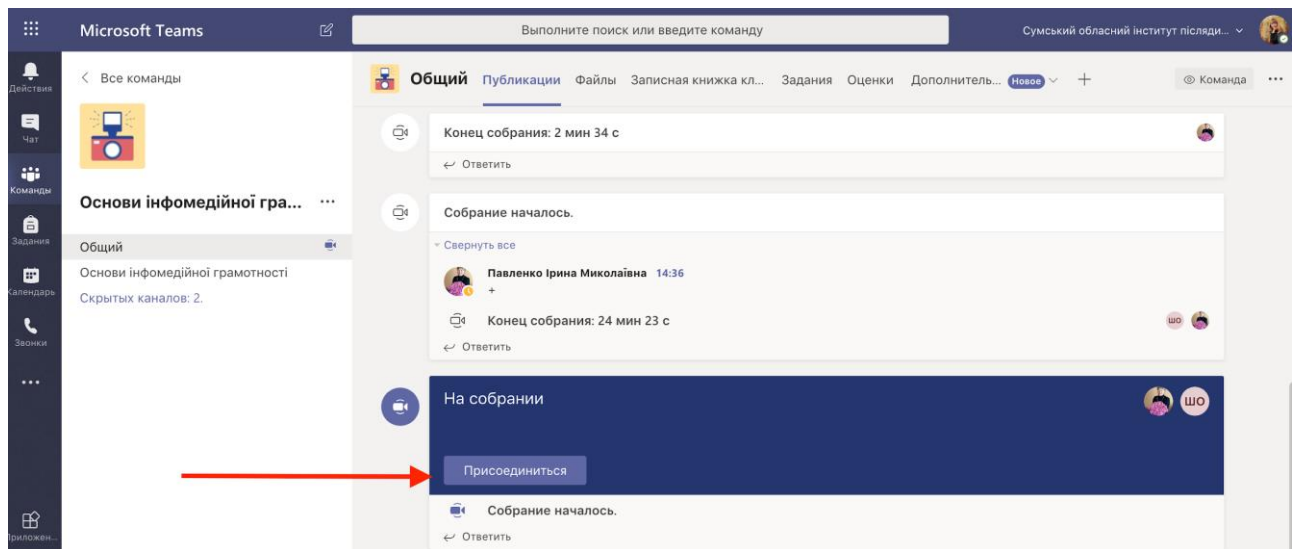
Microsoft Teams

Выполните поиск или введите команду

Сумський обласний інститут післяди...

Действия

Чат

Команды

Задания

Календарь

Звонки

...

Приложен...

< Все команды

Основи інфомедійної гра... ...

Общий

Основи інфомедійної грамотності

Скрытых каналов: 2.

Общий Публикации Файлы Записная книжка кл... Задания Оценки Дополнитель... Новое +

Команда ...

Конец собрания: 2 мин 34 с

Ответить

Собрание началось.

Свернуть все

Павленко Ірина Миколаївна 14:36

+

Конец собрания: 24 мин 23 с

ШО

Ответить

На собрании

ШО

Присоединиться

Собрание началось.

Ответить